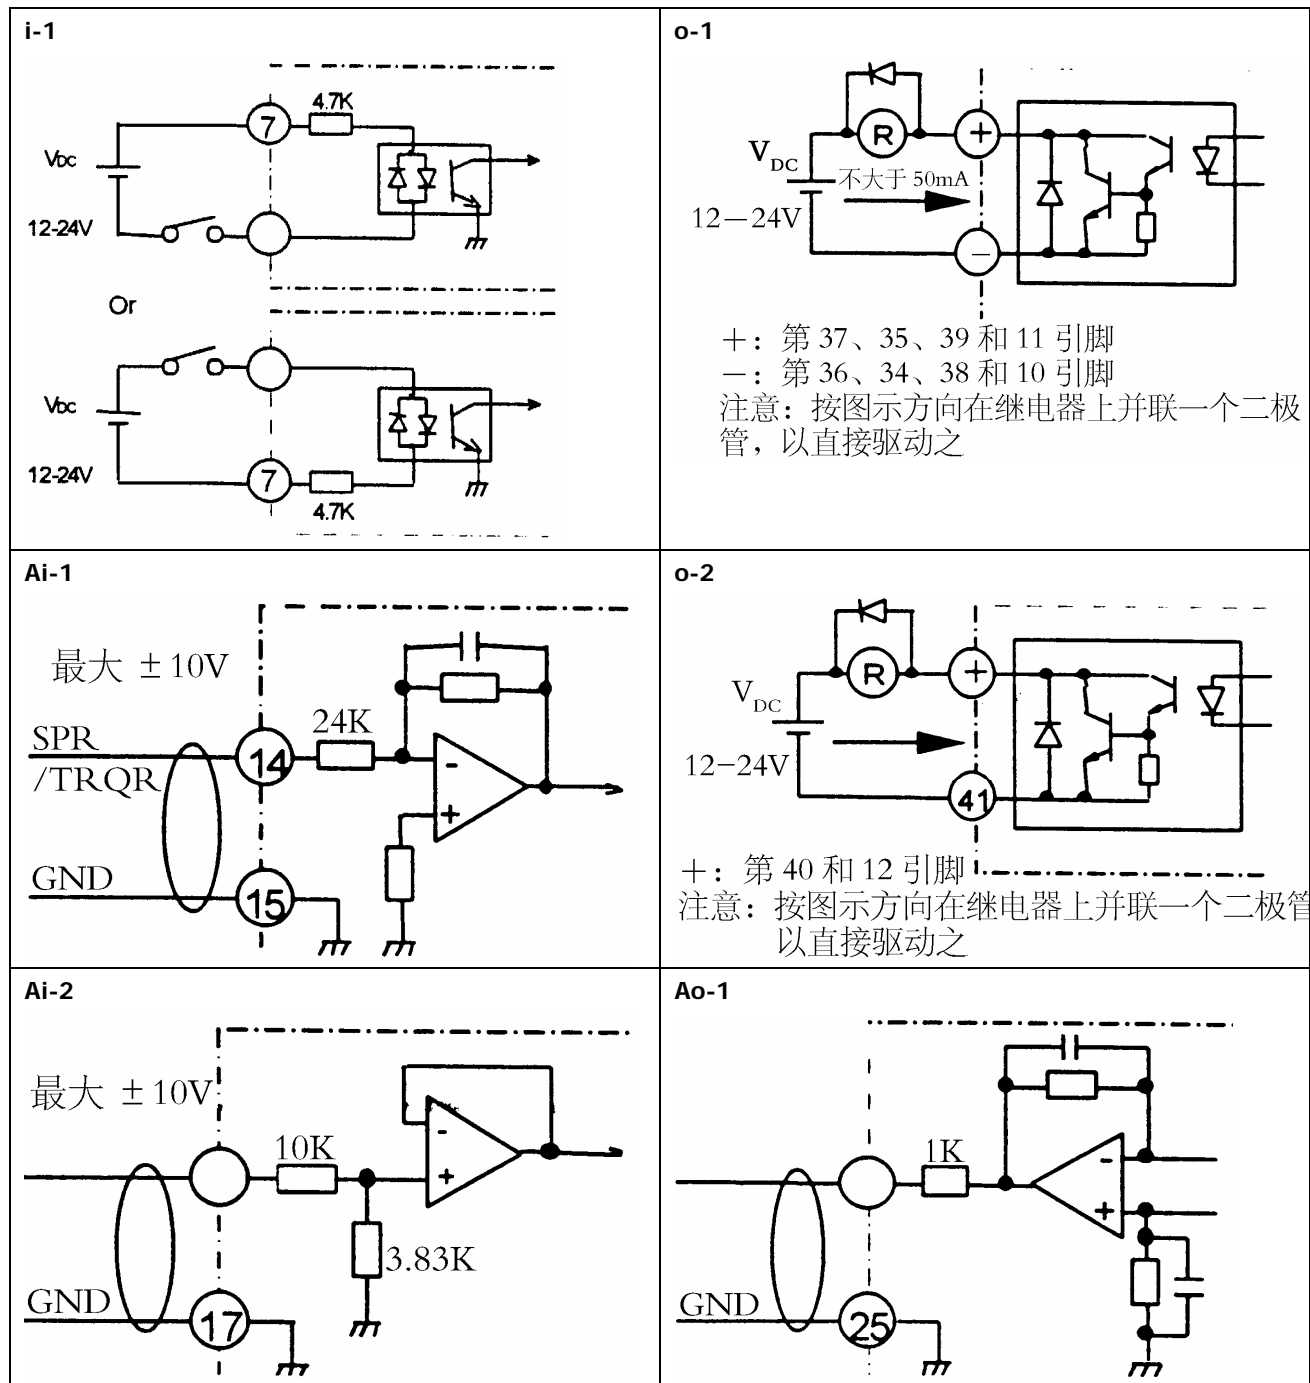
i-1

Vdc

12-24V

7

4.7K

Or

Vdc

12-24V

7

4.7K

o-1

$V_{DC}$

12－24V

不大于 50mA

R

＋

－

＋：第 37、35、39 和 11 引脚
－：第 36、34、38 和 10 引脚
注意：按图示方向在继电器上并联一个二极管，以直接驱动之

Ai-1

最大 ±10V

SPR /TRQR

14

24K

GND

15

o-2

$V_{DC}$

12－24V

R

＋

41

＋：第 40 和 12 引脚
注意：按图示方向在继电器上并联一个二极管以直接驱动之

Ai-2

最大 ±10V

10K

3.83K

GND

17

Ao-1

1K

GND

25